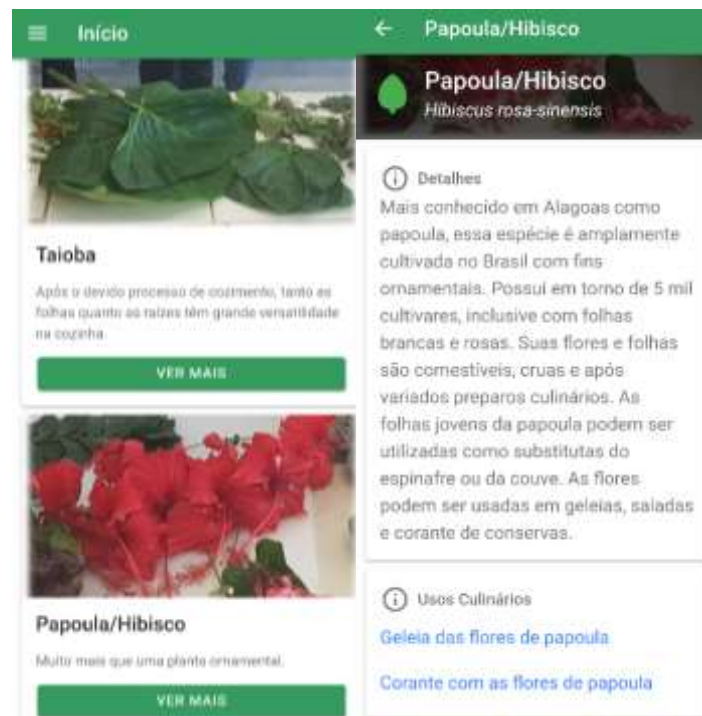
Início

Taioba

Após o devido processo de cozimento, tanto as folhas quanto as raízes têm grande versatilidade na cozinha.

VER MAIS

Papoula/Hibisco

Muito mais que uma planta ornamental.

VER MAIS

← Papoula/Hibisco

Papoula/Hibisco
Hibiscus rosa-sinensis

Detalhes
Mais conhecido em Alagoas como papoula, essa espécie é amplamente cultivada no Brasil com fins ornamentais. Possui em torno de 5 mil cultivares, inclusive com folhas brancas e rosas. Suas flores e folhas são comestíveis, cruas e após variados preparos culinários. As folhas jovens da papoula podem ser utilizadas como substitutas do espinafre ou da couve. As flores podem ser usadas em geleias, saladas e corante de conservas.

Usos Culinários
Geleia das flores de papoula
Corante com as flores de papoula